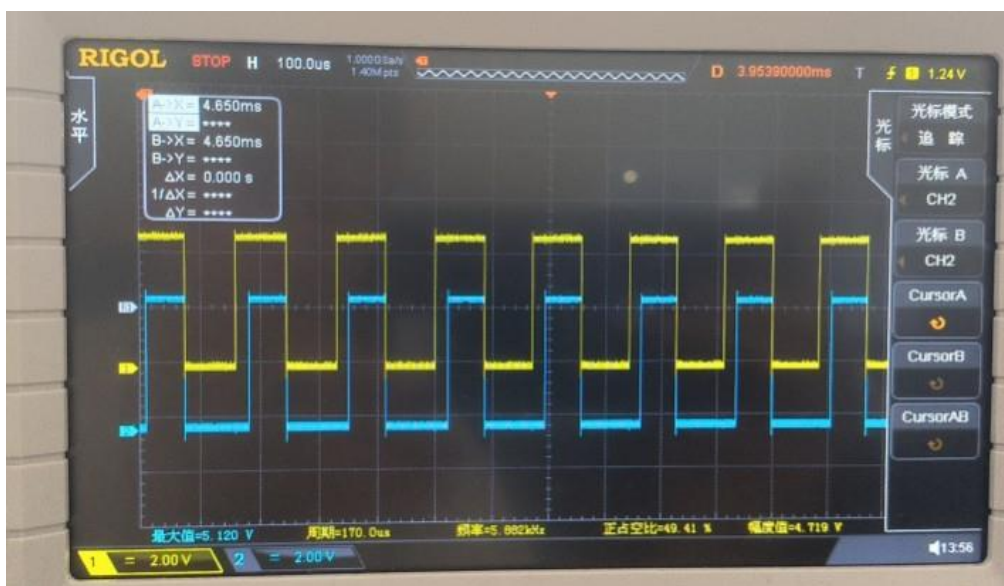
RIGOL STOP H 100.0us 1.000GSa/s 1.40Mpts D 3.95390000ms T 1.24V

水平

A->X= 4.650ms
A->Y= ****
B->X= 4.650ms
B->Y= ****
ΔX= 0.000 s
1/ΔX= ****
ΔY= ****

光标

光标模式
追 踪
光标 A
CH2
光标 B
CH2
CursorA
CursorB
CursorAB

最大值=5.120 V 周期=170.0us 频率=5.882kHz 正占空比=49.41 % 幅度值=4.719 V

1 = 2.00V 2 = 2.00V 13:56